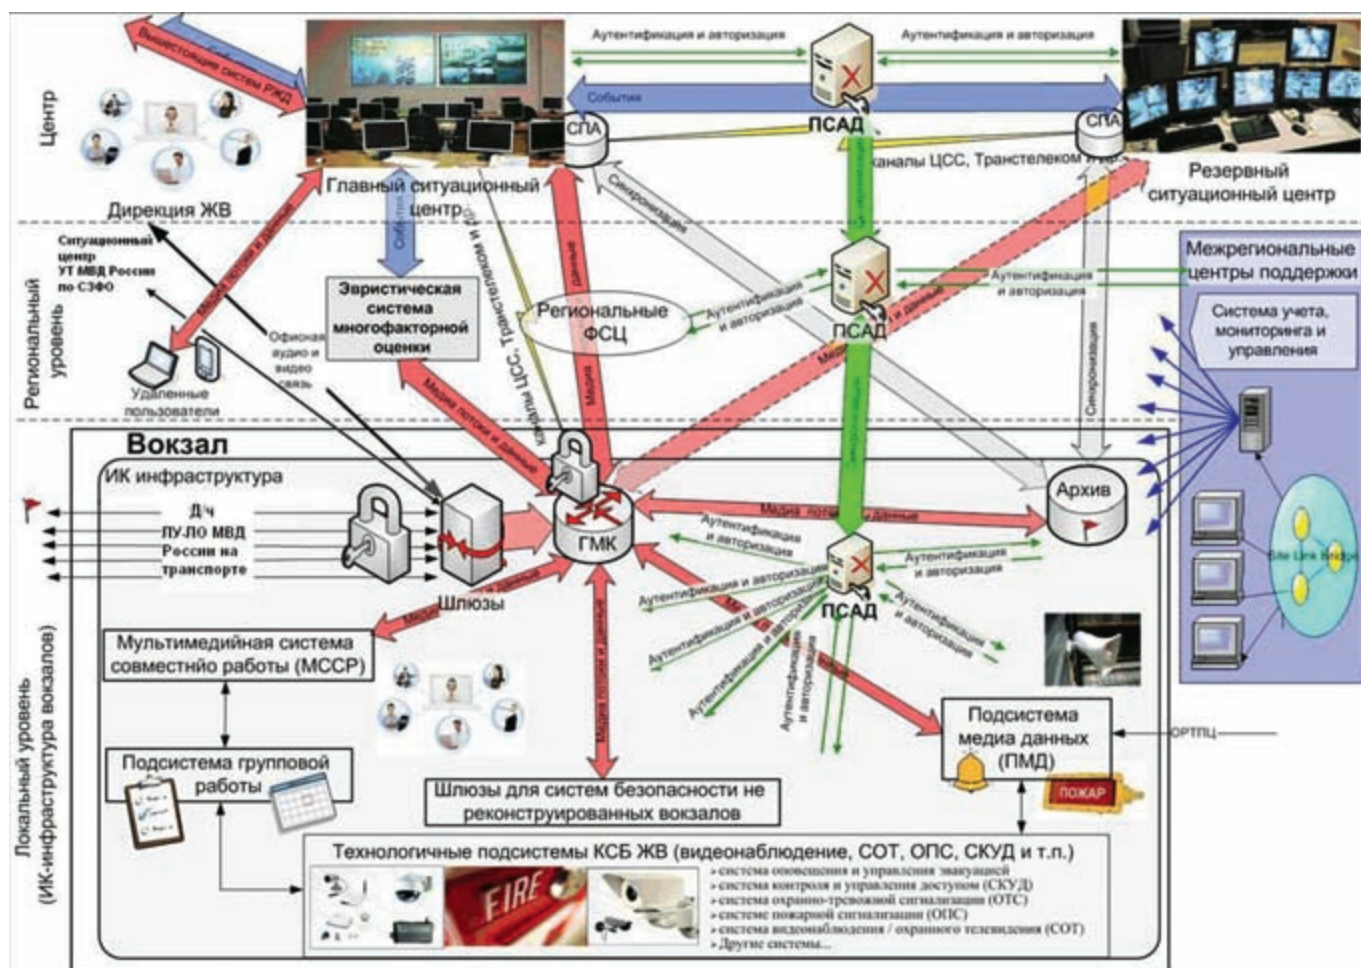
Центр

Вышестоящие систем РЖД

События

Дирекция ЖВ

Главный ситуационный центр

Аутентификация и авторизация

Аутентификация и авторизация

События

СПА

ПСАД

СПА

Каналы ЦСС, Транстелеком и др.

Резервный ситуационный центр

Региональный уровень

Ситуационный центр УТ МВД России по СЗФО

Медиа потоки и данные

События

Эвристическая система многофакторной оценки

Офисная аудио и видео связь

Удаленные пользователи

Синхронизация

Региональные ФСЦ

Аутентификация и авторизация

Каналы ЦСС, Транстелеком и

Данные

ПСАД

Аутентификация и авторизация

Межрегиональные центры поддержки

Система учета, мониторинга и управления

Медиа потоки и данные

Медиа

Синхронизация

Вокзал

ИК инфраструктура

Д/ч

ЛУ-ЛО МВД России на транспорте

Шлюзы

ГМК

Архив

Медиа потоки и данные

Аутентификация и авторизация

ПСАД

Аутентификация и авторизация

Медиа данные

Медиа данные

Мультимедийная система совместнйо работы (МССР)

Аутентификация и авторизация

Аутентификация и авторизация

Аутентификация и авторизация

Аутентификация и авторизация

Аутентификация и авторизация

Медиа потоки и данные

Подсистема групповой работы

Шлюзы для систем безопасности не реконструированных вокзалов

Подсистема медиа данных (ПМД)

ОРТПЦ

ПОЖАР

Локальный уровень (ИК-инфраструктура вокзалов)

Технологичные подсистемы КСБ ЖВ (видеонаблюдение, СОТ, ОПС, СКУД и т.п.)

FIRE

- система оповещения и управления эвакуацией
- система контроля и управления доступом (СКУД)
- система охранно-тревожной сигнализации (ОТС)
- система пожарной сигнализации (ОПС)
- система видеонаблюдения / охранного телевидения (СОТ)
- Другие системы...